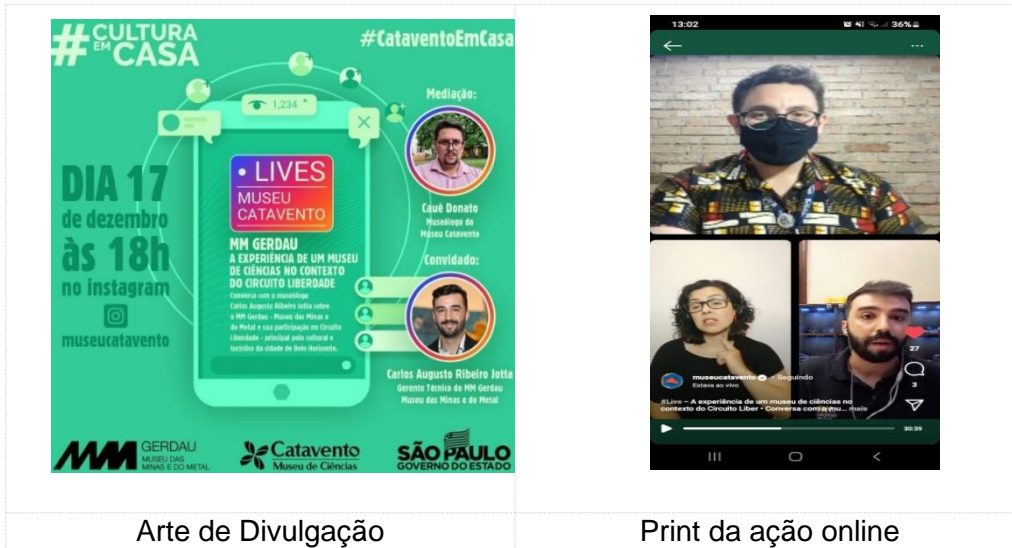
#CULTURA EM CASA

#CatanventoEmCasa

1,234

Mediação:

Cauê Donato
Museólogo do Museu Catavento

DIA 17 de dezembro às 18h no instagram

museucatavento

• LIVES MUSEU CATAVENTO

MM GERDAU
A EXPERIÊNCIA DE UM MUSEU DE CIÊNCIAS NO CONTEXTO DO CIRCUITO LIBERDADE

Conversa com o museólogo Carlos Augusto Ribeiro Jotta sobre a MM Gerdau - Museu das Minas e do Metal e sua participação no Circuito Liberdade - principal polo cultural e turístico da cidade de Belo Horizonte.

Convidado:

Carlos Augusto Ribeiro Jotta
Gerente Técnico do MM Gerdau Museu das Minas e do Metal

MM GERDAU MUSEU DAS MINAS E DO METAL

Catavento Museu de Ciências

SÃO PAULO GOVERNO DO ESTADO

13:02 36%

museucatavento • Seguindo
Estava ao vivo

#Live – A experiência de um museu de ciências no contexto do Circuito Liber • Conversa com o mu... mais

27

3

30:39

Arte de Divulgação

Print da ação online